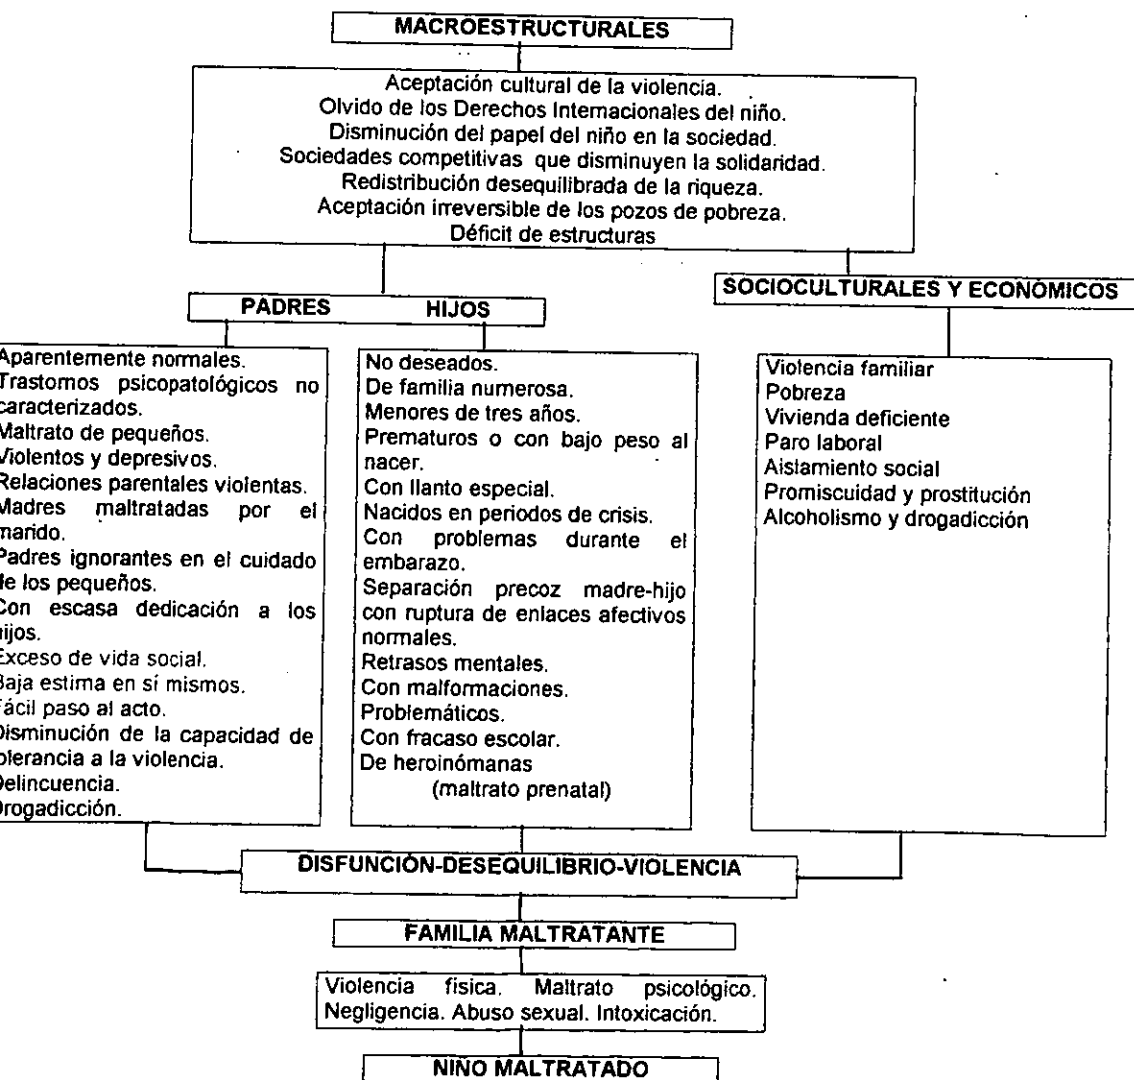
MACROESTRUCTURALES

Aceptación cultural de la violencia.
Olvido de los Derechos Internacionales del niño.
Disminución del papel del niño en la sociedad.
Sociedades competitivas que disminuyen la solidaridad.
Redistribución desequilibrada de la riqueza.
Aceptación irreversible de los pozos de pobreza.
Déficit de estructuras

PADRES HIJOS

SOCIOCULTURALES Y ECONOMICOS

Aparentemente normales.
Trastornos psicopatológicos no caracterizados.
Maltrato de pequeños.
Violentos y depresivos.
Relaciones parentales violentas.
Madres maltratadas por el marido.
Padres ignorantes en el cuidado de los pequeños.
Con escasa dedicación a los hijos.
Exceso de vida social.
Baja estima en sí mismos.
Fácil paso al acto.
Disminución de la capacidad de tolerancia a la violencia.
Delincuencia.
Drogadicción.

No deseados.
De familia numerosa.
Menores de tres años.
Prematuros o con bajo peso al nacer.
Con llanto especial.
Nacidos en periodos de crisis.
Con problemas durante el embarazo.
Separación precoz madre-hijo con ruptura de enlaces afectivos normales.
Retrasos mentales.
Con malformaciones.
Problemáticos.
Con fracaso escolar.
De heroinómanas
(maltrato prenatal)

Violencia familiar
Pobreza
Vivienda deficiente
Paro laboral
Aislamiento social
Promiscuidad y prostitución
Alcoholismo y drogadicción

DISFUNCIÓN-DESEQUILIBRIO-VIOLENCIA

FAMILIA MALTRATANTE

Violencia fisica. Maltrato psicológico. Negligencia. Abuso sexual. Intoxicación.

NIÑO MALTRATADO